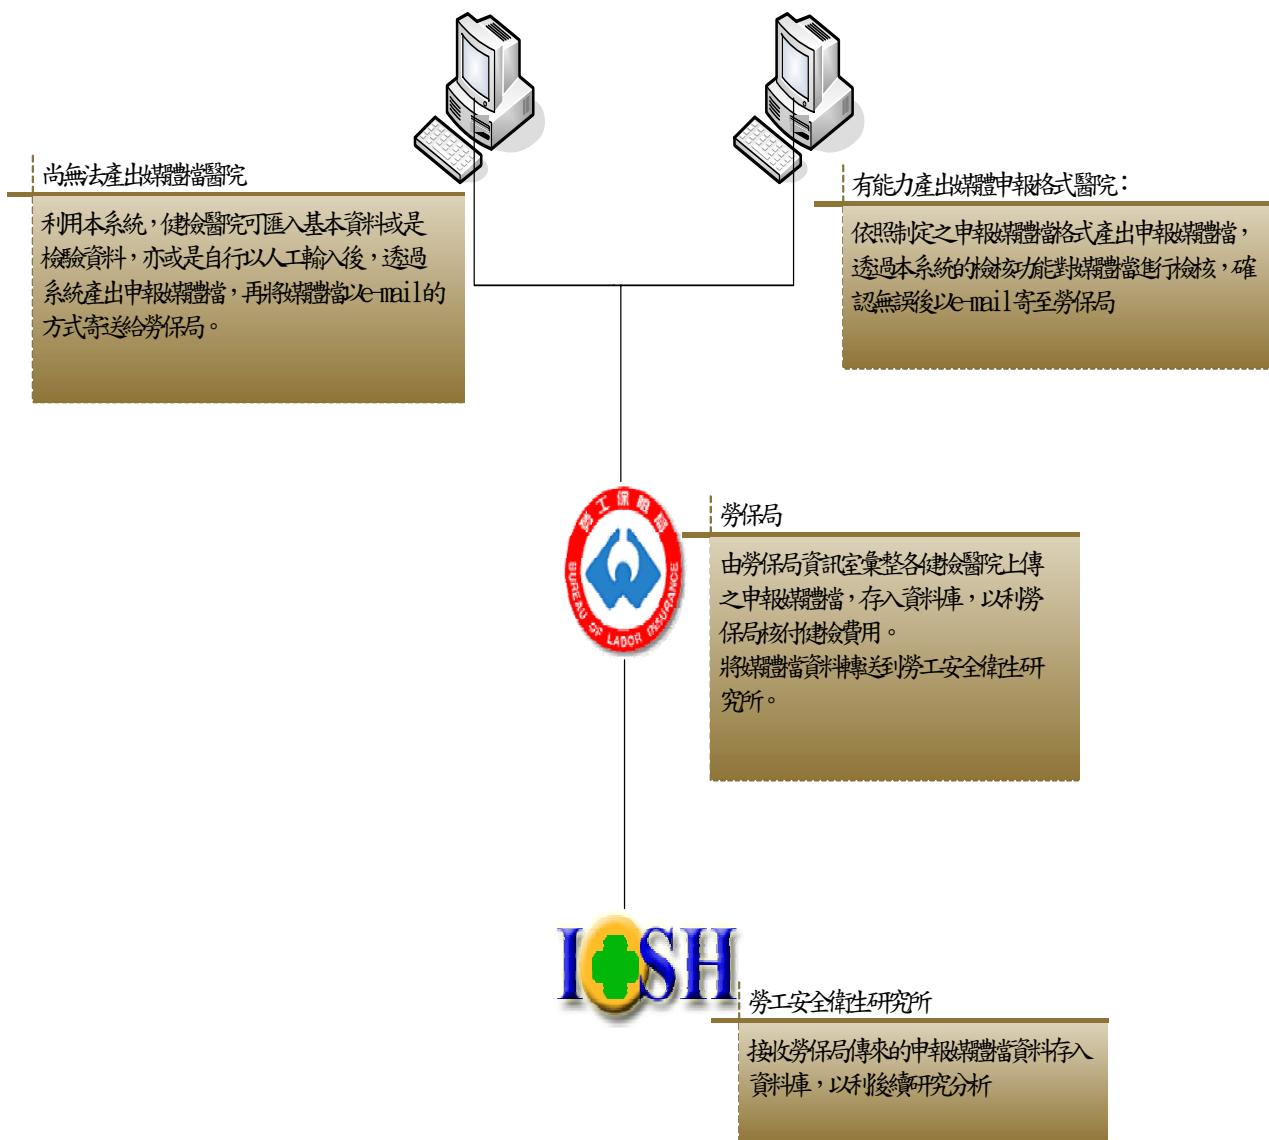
尚無法產出媒體檔醫院

利用本系統，健檢醫院可匯入基本資料或是檢驗資料，亦或是自行以人工輸入後，透過系統產出申報媒體檔，再將媒體檔以e-mail的方式寄送給勞保局。

有能力產出媒體申報格式醫院：

依照制定之申報媒體檔格式產出申報媒體檔，透過本系統的檢核功能對媒體檔進行檢核，確認無誤後以e-mail寄至勞保局

勞工保險局
BUREAU OF LABOR INSURANCE

勞保局

由勞保局資訊室彙整各健檢醫院上傳之申報媒體檔，存入資料庫，以利勞保局核付健檢費用。
將媒體檔資料轉送到勞工安全衛生研究所。

IOSH

勞工安全衛生研究所

接收勞保局傳來的申報媒體檔資料存入資料庫，以利後續研究分析